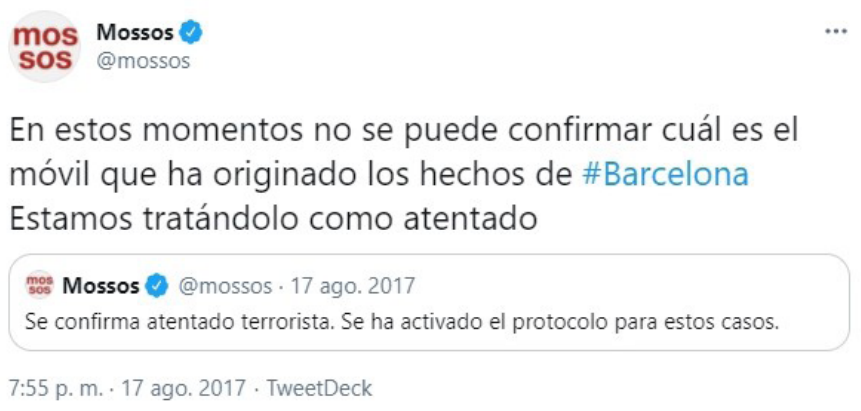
mos sos Mossos @mossos ···

En estos momentos no se puede confirmar cuál es el móvil que ha originado los hechos de #Barcelona
Estamos tratándolo como atentado

mos sos Mossos @mossos · 17 ago. 2017
Se confirma atentado terrorista. Se ha activado el protocolo para estos casos.

7:55 p. m. · 17 ago. 2017 · TweetDeck